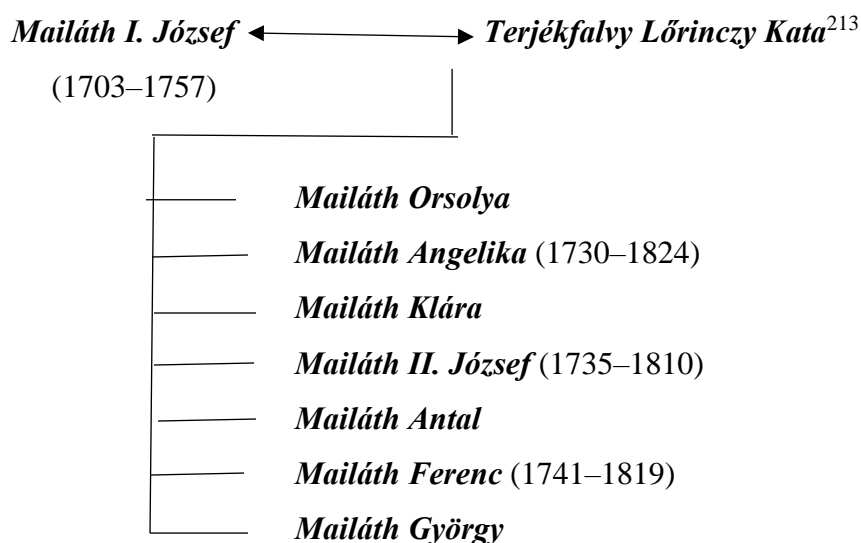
Mailáth I. József Terjékfalvy Lőrinczy Kata$^{213}$
(1703–1757)

Mailáth Orsolya
Mailáth Angelika (1730–1824)
Mailáth Klára
Mailáth II. József (1735–1810)
Mailáth Antal
Mailáth Ferenc (1741–1819)
Mailáth György